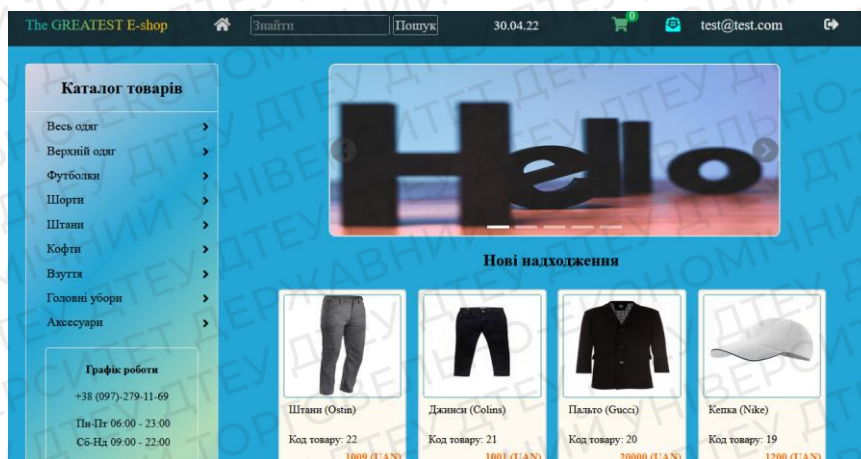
The GREATEST E-shop

Знайти

Пошук

30.04.22

0

test@test.com

Каталог товарів

Весь одяг

Верхній одяг

Футболки

Шорти

Штани

Кофти

Взуття

Головні убори

Аксесуари

Графік роботи

+38 (097)-279-11-69

Пн-Пт 06:00 - 23:00

Сб-Нд 09:00 - 22:00

Hello

Нові надходження

Штани (Ostin)

Код товару: 22

1000 (UAH)

Джинси (Colins)

Код товару: 21

1001 (UAH)

Пальто (Gucci)

Код товару: 20

20000 (UAH)

Кепка (Nike)

Код товару: 19

1200 (UAH)

ДТЕУ ДЕРЖАВНИЙ ТОРГОВЕЛЬНО-ЕКОНОМІЧНИЙ УНІВЕРСИТЕТ